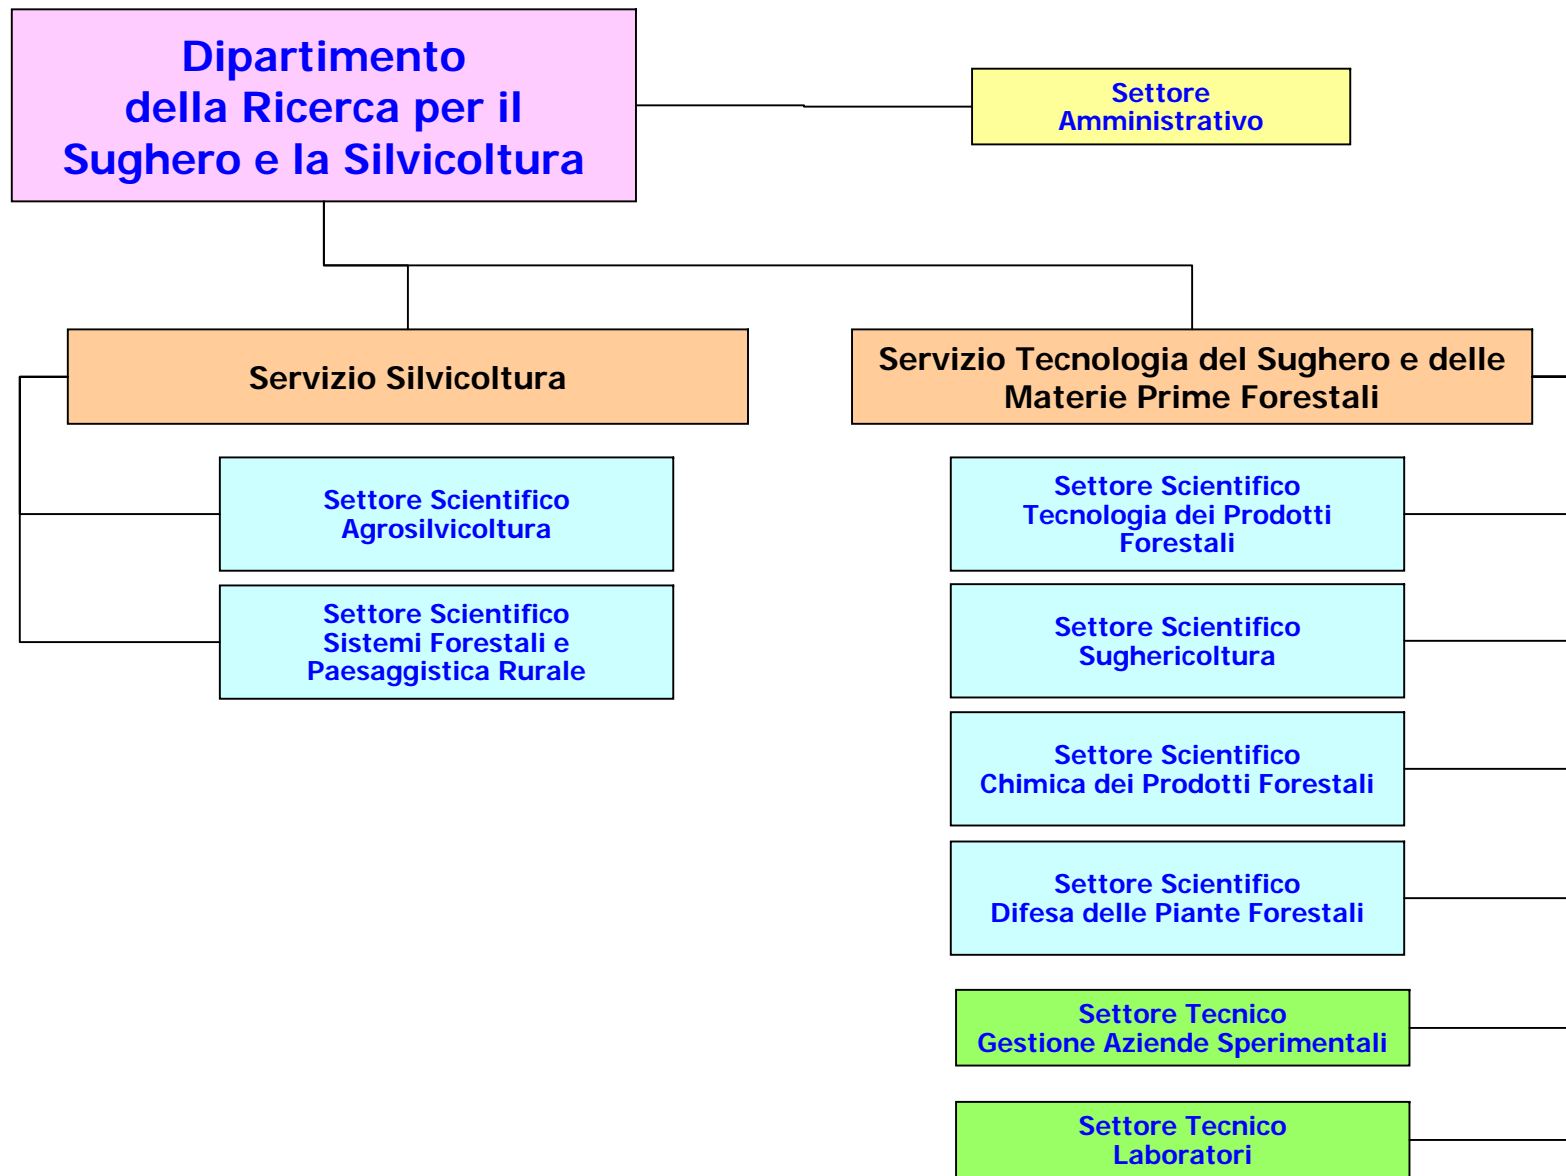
Dipartimento
della Ricerca per il
Sughero e la Silvicoltura

Settore
Amministrativo

Servizio Silvicoltura

Servizio Tecnologia del Sughero e delle
Materie Prime Forestali

Settore Scientifico
Agrosilvicoltura

Settore Scientifico
Sistemi Forestali e
Paesaggistica Rurale

Settore Scientifico
Tecnologia dei Prodotti
Forestali

Settore Scientifico
Sughericoltura

Settore Scientifico
Chimica dei Prodotti Forestali

Settore Scientifico
Difesa delle Piante Forestali

Settore Tecnico
Gestione Aziende Sperimentali

Settore Tecnico
Laboratori